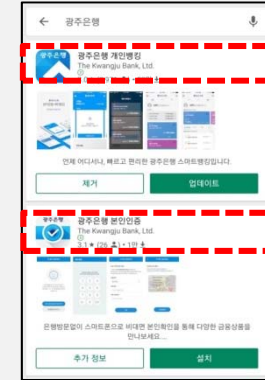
← 광주은행

광주은행 광주은행 개인뱅킹
The Kwangju Bank, Ltd.

언제 어디서나, 빠르고 편리한 광주은행 스마트뱅킹입니다

제거
업데이트

광주은행 본인인증
The Kwangju Bank, Ltd.
3.1★ (26 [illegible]) 1만+

은행방문없이 스마트폰으로 비대면 본인확인을 통해 다양한 금융상품을 만나보세요...

추가 정보
설치